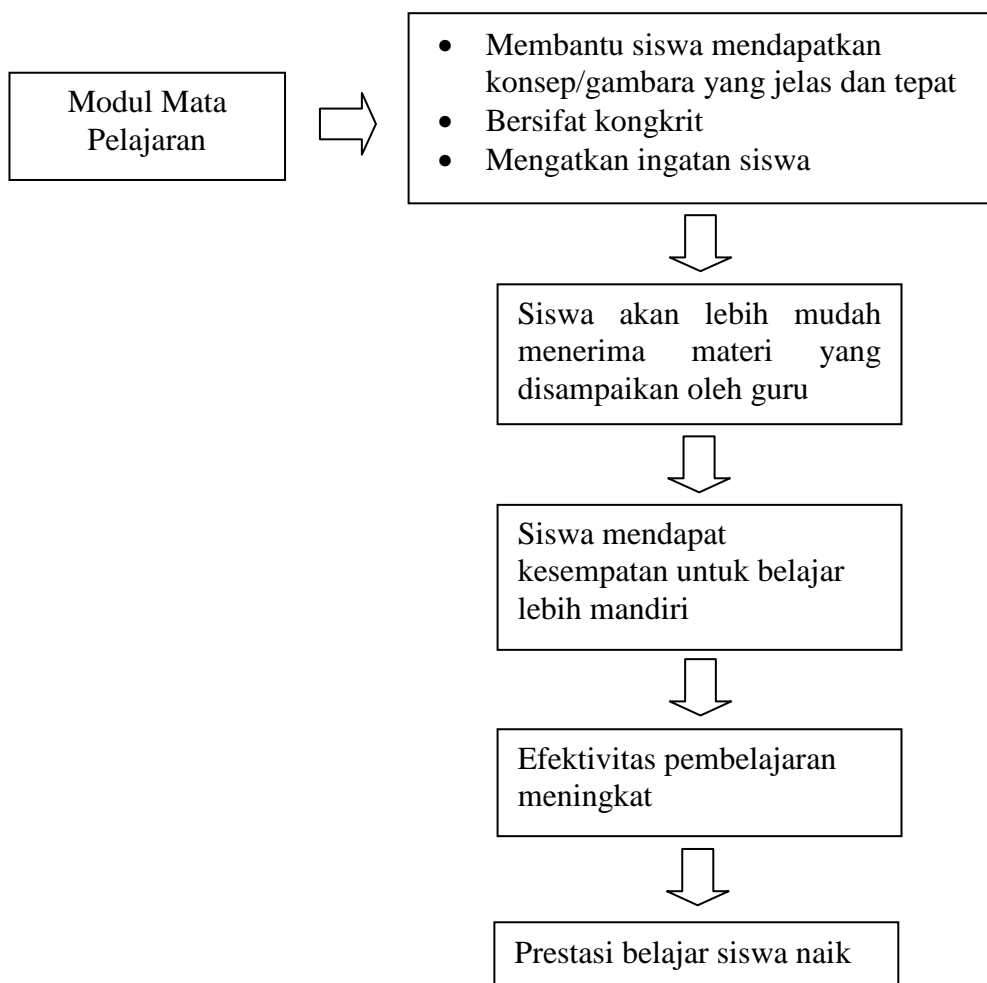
Modul Mata Pelajaran

- Membantu siswa mendapatkan konsep/gambara yang jelas dan tepat
- Bersifat kongkrit
- Mengatkan ingatan siswa

Siswa akan lebih mudah menerima materi yang disampaikan oleh guru

Siswa mendapat kesempatan untuk belajar lebih mandiri

Efektivitas pembelajaran meningkat

Prestasi belajar siswa naik